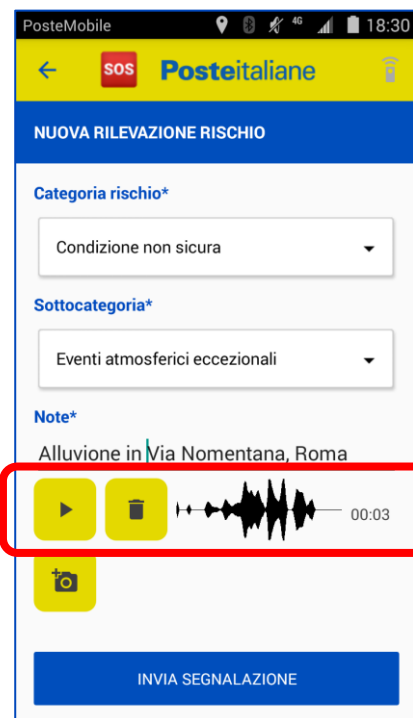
PosteMobile 4G 18:30

SOS Posteitaliane

NUOVA RILEVAZIONE RISCHIO

Categoria rischio*

Condizione non sicura

Sottocategoria*

Eventi atmosferici eccezionali

Note*

Alluvione in Via Nomentana, Roma

00:03

INVIA SEGNALAZIONE